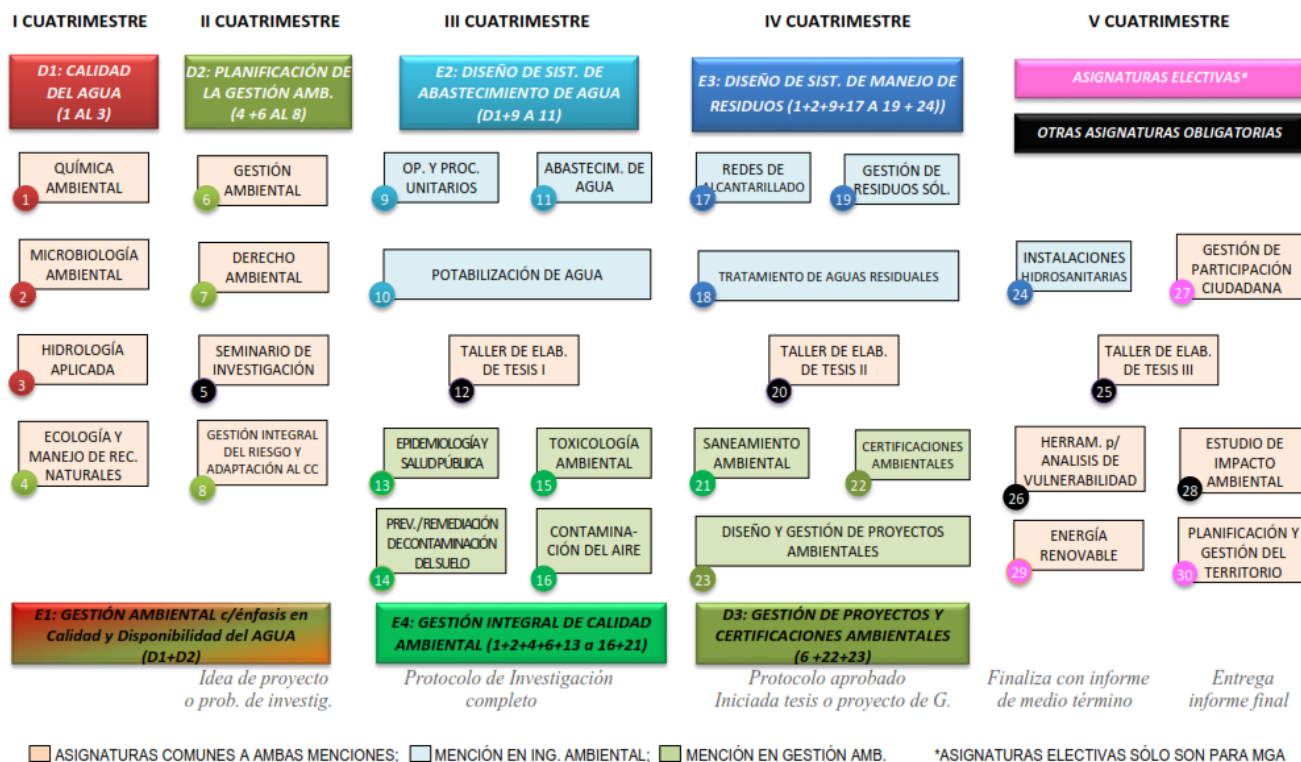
I CUATRIMESTRE

D1: CALIDAD DEL AGUA (1 AL 3)

QUÍMICA AMBIENTAL 1

MICROBIOLOGÍA AMBIENTAL 2

HIDROLOGÍA APLICADA 3

ECOLOGÍA Y MANEJO DE REC. NATURALES 4

II CUATRIMESTRE

D2: PLANIFICACIÓN DE LA GESTIÓN AMB. (4 +6 AL 8)

GESTIÓN AMBIENTAL 6

DERECHO AMBIENTAL 7

SEMINARIO DE INVESTIGACIÓN 5

GESTIÓN INTEGRAL DEL RIESGO Y ADAPTACIÓN AL CC 8

E1: GESTIÓN AMBIENTAL c/énfasis en Calidad y Disponibilidad del AGUA (D1+D2)

Idea de proyecto o prob. de investig.

III CUATRIMESTRE

E2: DISEÑO DE SIST. DE ABASTECIMIENTO DE AGUA (D1+9 A 11)

OP. Y PROC. UNITARIOS 9

ABASTECIM. DE AGUA 11

POTABILIZACIÓN DE AGUA 10

TALLER DE ELAB. DE TESIS I 12

EPIDEMIOLOGÍA Y SALUD PÚBLICA 13

TOXICOLOGÍA AMBIENTAL 15

PREV./REMEDIACIÓN DE CONTAMINACIÓN DEL SUELO 14

CONTAMINACIÓN DEL AIRE 16

E4: GESTIÓN INTEGRAL DE CALIDAD AMBIENTAL (1+2+4+6+13 a 16+21)

Protocolo de Investigación completo

IV CUATRIMESTRE

E3: DISEÑO DE SIST. DE MANEJO DE RESIDUOS (1+2+9+17 A 19 + 24))

REDES DE ALCANTARILLADO 17

GESTIÓN DE RESIDUOS SÓL. 19

TRATAMIENTO DE AGUAS RESIDUALES 18

TALLER DE ELAB. DE TESIS II 20

SANEAMIENTO AMBIENTAL 21

CERTIFICACIONES AMBIENTALES 22

DISEÑO Y GESTIÓN DE PROYECTOS AMBIENTALES 23

D3: GESTIÓN DE PROYECTOS Y CERTIFICACIONES AMBIENTALES (6 +22+23)

Protocolo aprobado Iniciada tesis o proyecto de G.

V CUATRIMESTRE

ASIGNATURAS ELECTIVAS*

OTRAS ASIGNATURAS OBLIGATORIAS

INSTALACIONES HIDROSANITARIAS 24

GESTIÓN DE PARTICIPACIÓN CIUDADANA 27

TALLER DE ELAB. DE TESIS III 25

HERRAM. p/ ANALISIS DE VULNERABILIDAD 26

ESTUDIO DE IMPACTO AMBIENTAL 28

ENERGÍA RENOVABLE 29

PLANIFICACIÓN Y GESTIÓN DEL TERRITORIO 30

Finaliza con informe de medio término

Entrega informe final

ASIGNATURAS COMUNES A AMBAS MENCIONES; MENCIÓN EN ING. AMBIENTAL; MENCIÓN EN GESTIÓN AMB. *ASIGNATURAS ELECTIVAS SÓLO SON PARA MGA